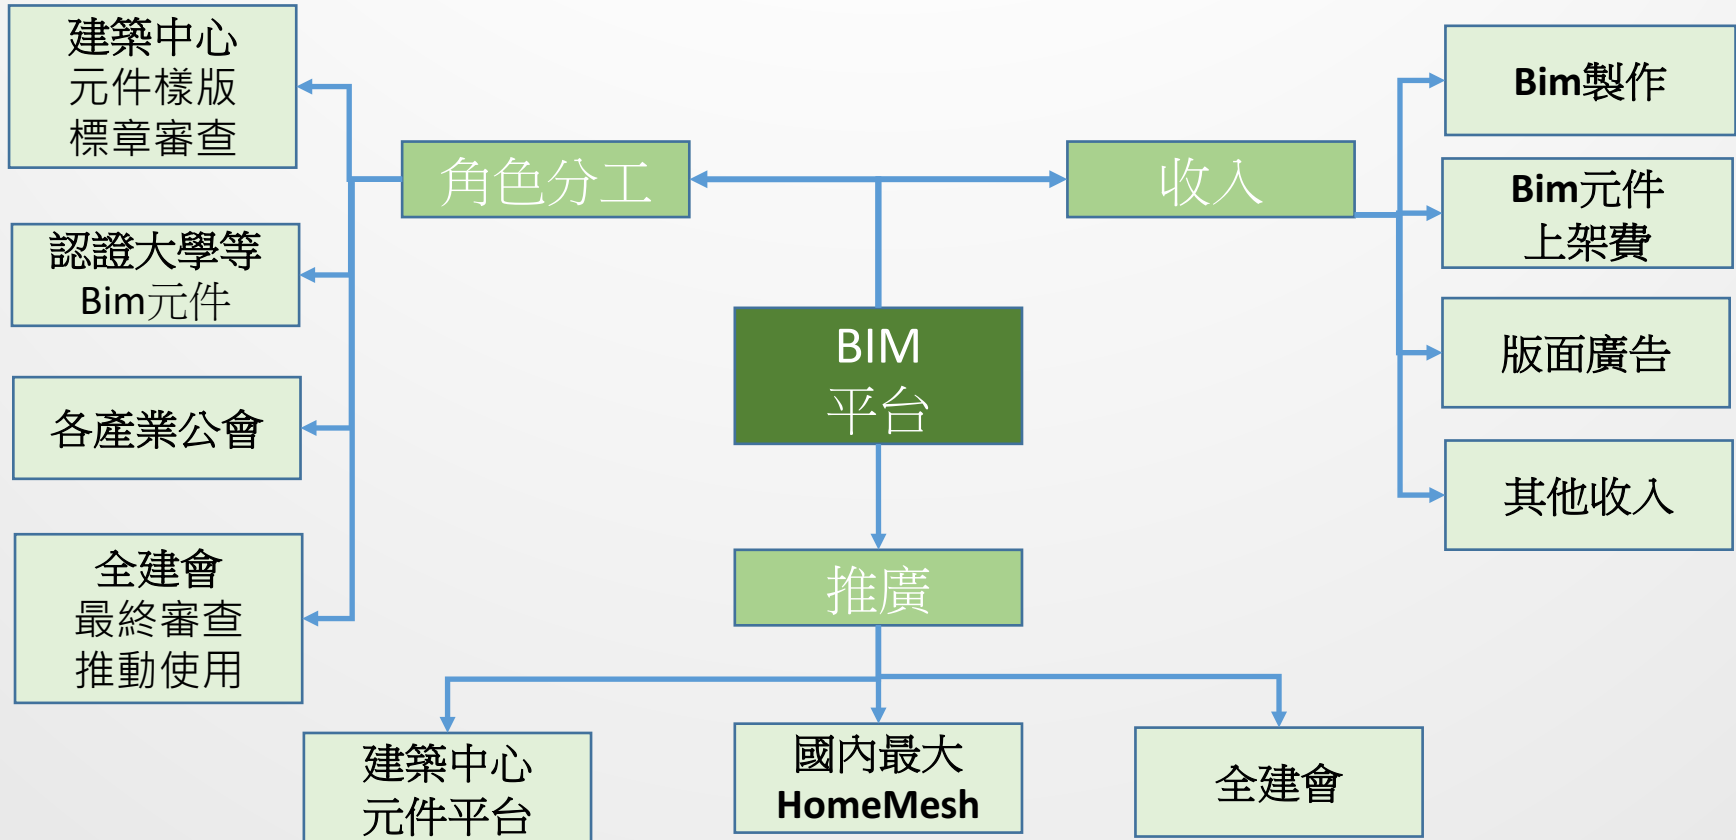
BIM
平台

角色分工

建築中心
元件樣版
標章審查

認證大學等
Bim元件

各產業公會

全建會
最終審查
推動使用

收入

Bim製作

Bim元件
上架費

版面廣告

其他收入

推廣

建築中心
元件平台

國內最大
HomeMesh

全建會